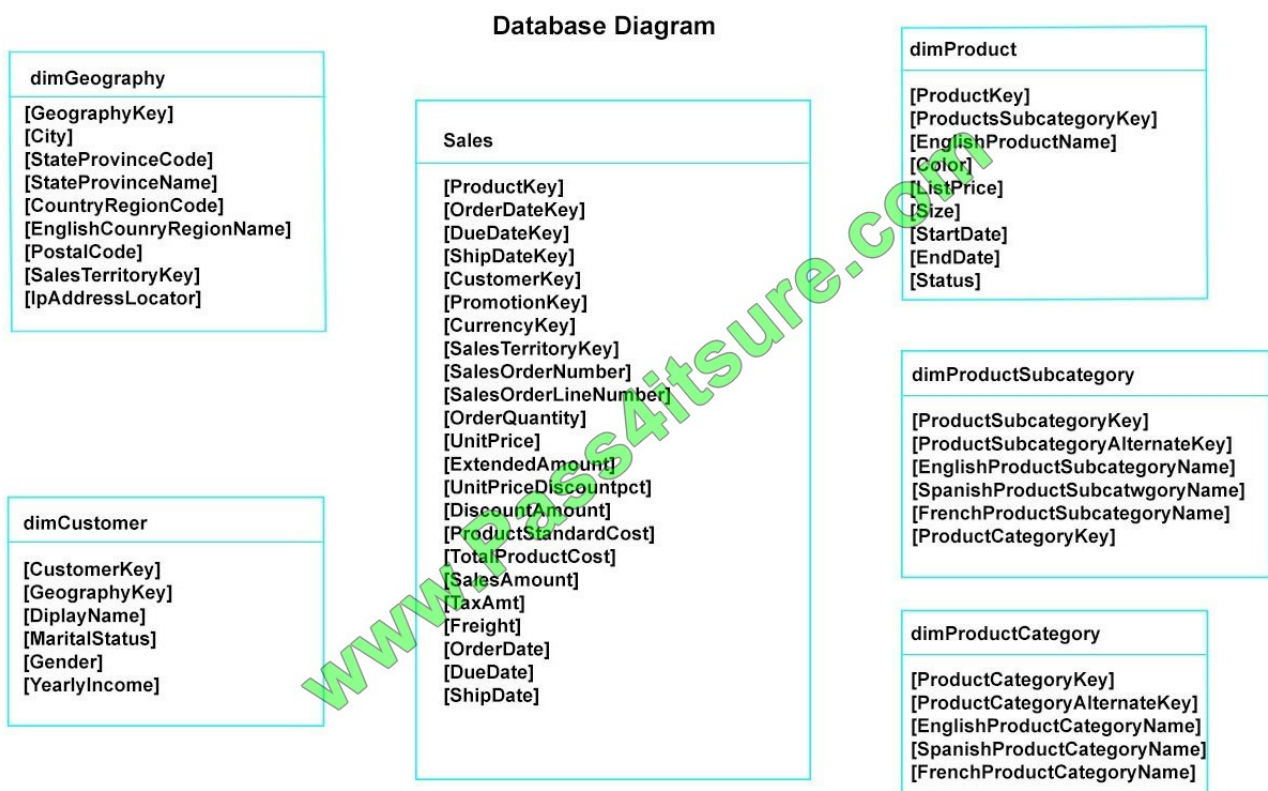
Database Diagram

dimGeography

[GeographyKey]
[City]
[StateProvinceCode]
[StateProvinceName]
[CountryRegionCode]
[EnglishCounryRegionName]
[PostalCode]
[SalesTerritoryKey]
[IpAddressLocator]

Sales

[ProductKey]
[OrderDateKey]
[DueDateKey]
[ShipDateKey]
[CustomerKey]
[PromotionKey]
[CurrencyKey]
[SalesTerritoryKey]
[SalesOrderNumber]
[SalesOrderLineNumber]
[OrderQuantity]
[UnitPrice]
[ExtendedAmount]
[UnitPriceDiscountpct]
[DiscountAmount]
[ProductStandardCost]
[TotalProductCost]
[SalesAmount]
[TaxAmt]
[Freight]
[OrderDate]
[DueDate]
[ShipDate]

dimProduct

[ProductKey]
[ProductsSubcategoryKey]
[EnglishProductName]
[Color]
[ListPrice]
[Size]
[StartDate]
[EndDate]
[Status]

dimProductSubcategory

[ProductSubcategoryKey]
[ProductSubcategoryAlternateKey]
[EnglishProductSubcategoryName]
[SpanishProductSubcatwgoryName]
[FrenchProductSubcategoryName]
[ProductCategoryKey]

dimCustomer

[CustomerKey]
[GeographyKey]
[DiplayName]
[MaritalStatus]
[Gender]
[YearlyIncome]

dimProductCategory

[ProductCategoryKey]
[ProductCategoryAlternateKey]
[EnglishProductCategoryName]
[SpanishProductCategoryName]
[FrenchProductCategoryName]

www.Pass4itsure.com